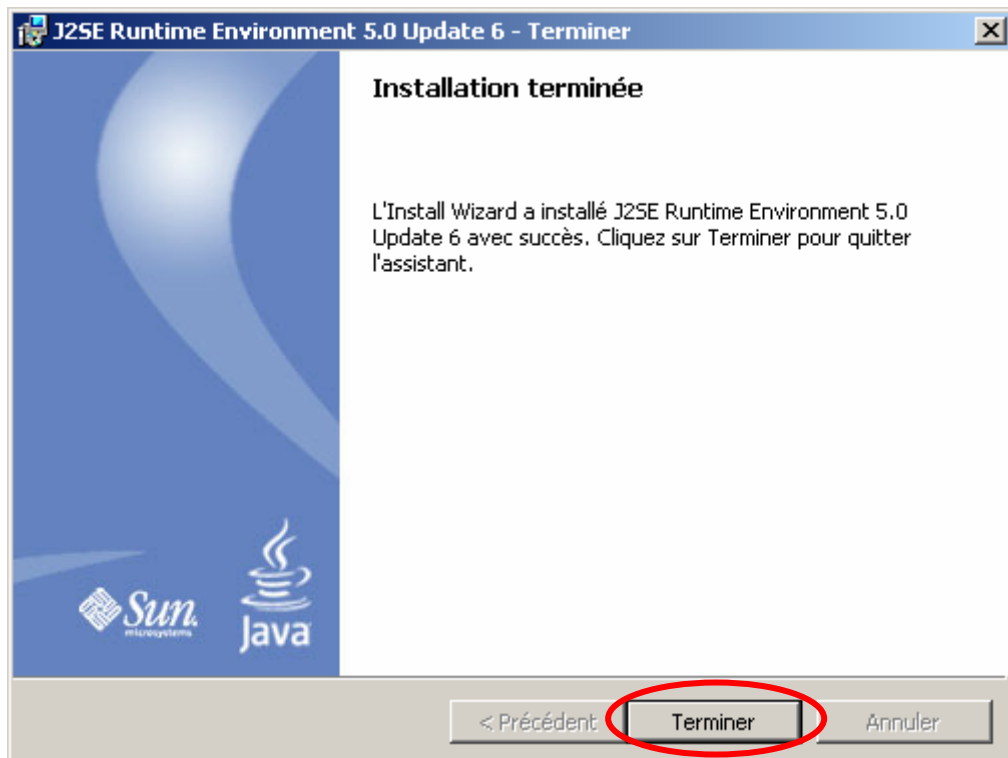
J2SE Runtime Environment 5.0 Update 6 - Terminer

Installation terminée

L'Install Wizard a installé J2SE Runtime Environment 5.0 Update 6 avec succès. Cliquez sur Terminer pour quitter l'assistant.

Sun microsystems

Java

< Précédent

Terminer

Annuler